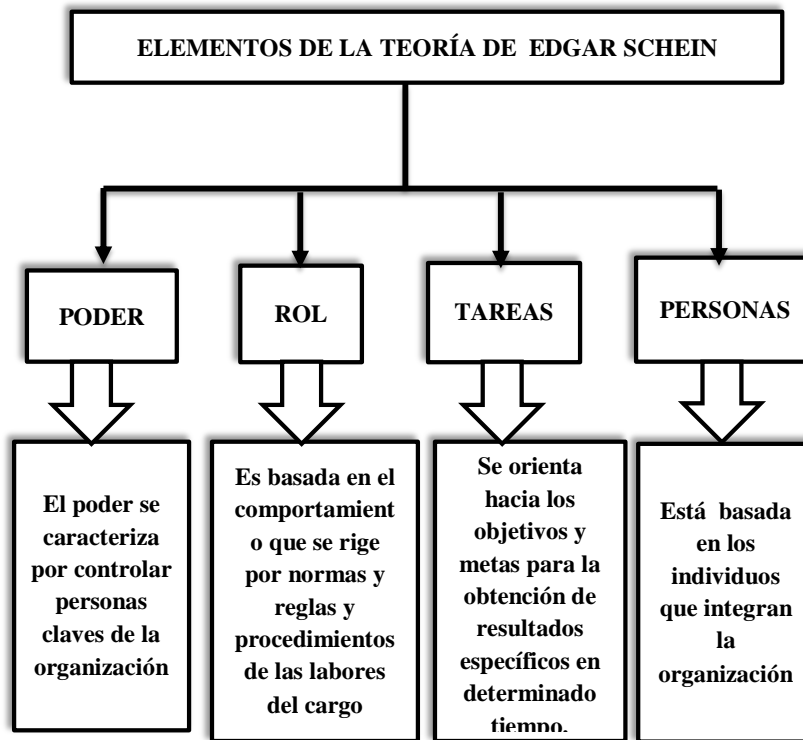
ELEMENTOS DE LA TEORÍA DE EDGAR SCHEIN

PODER

ROL

TAREAS

PERSONAS

El poder se caracteriza por controlar personas claves de la organización

Es basada en el comportamiento que se rige por normas y reglas y procedimientos de las labores del cargo

Se orienta hacia los objetivos y metas para la obtención de resultados específicos en determinado tiempo.

Está basada en los individuos que integran la organización